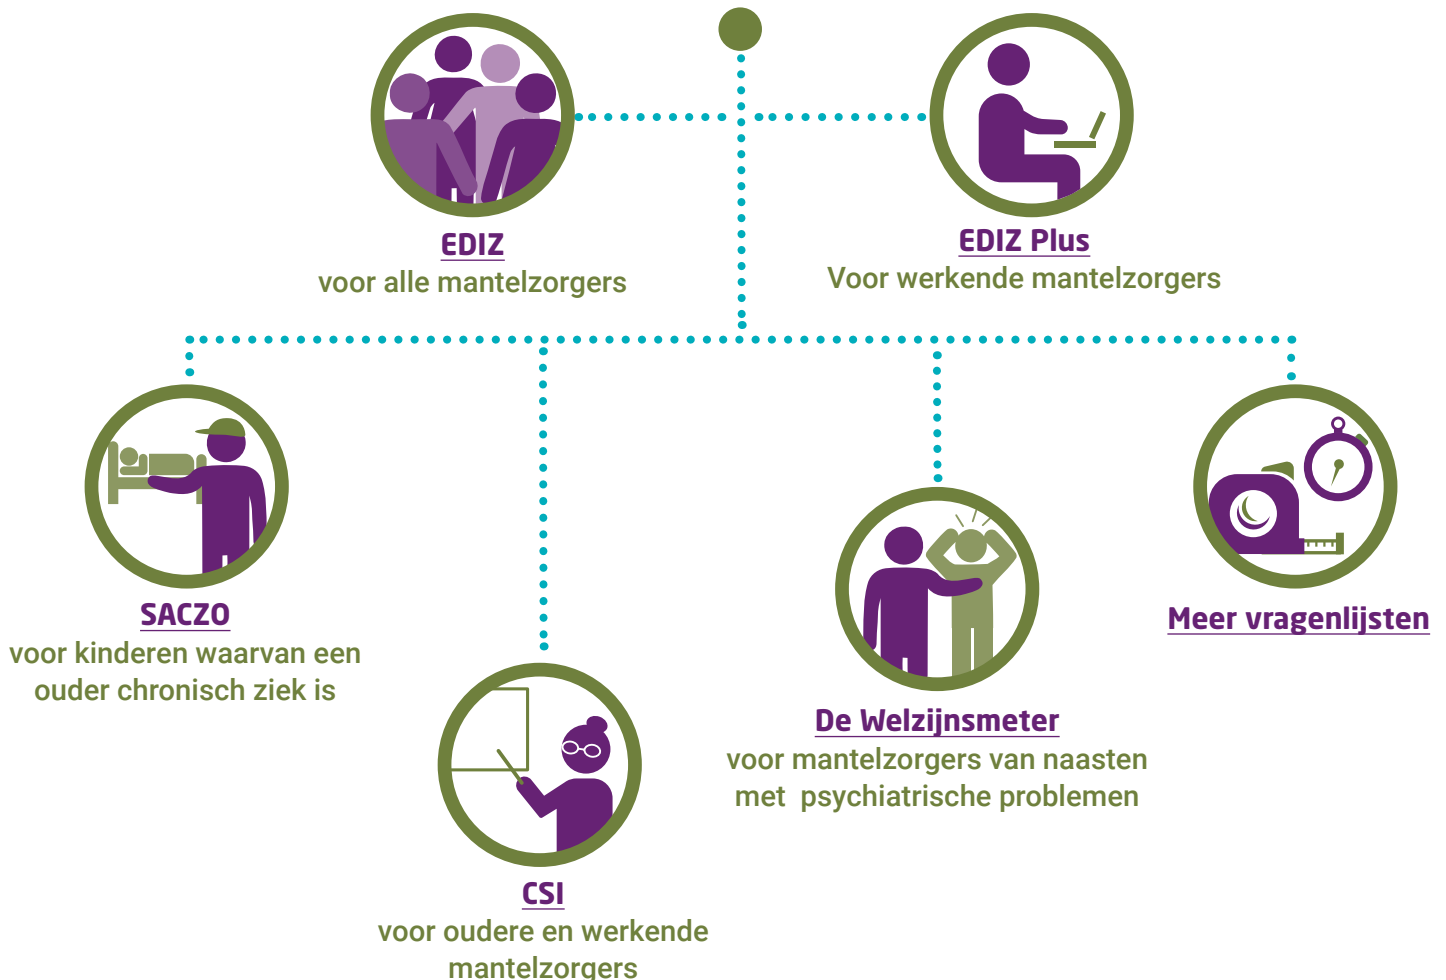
EDIZ
voor alle mantelzorgers

EDIZ Plus
Voor werkende mantelzorgers

SACZO
voor kinderen waarvan een ouder chronisch ziek is

CSI
voor oudere en werkende mantelzorgers

De Welzijnsmeter
voor mantelzorgers van naasten met psychiatrische problemen

Meer vragenlijsten